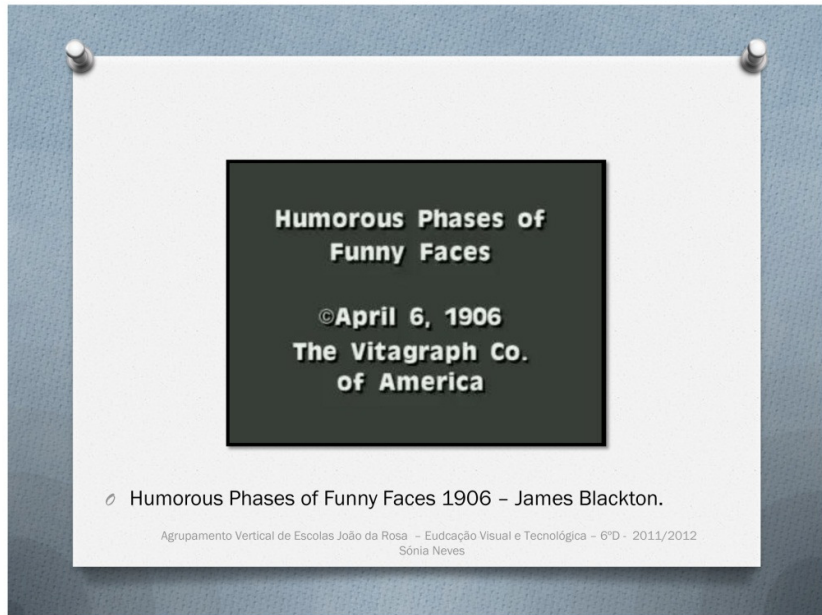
Humorous Phases of Funny Faces

©April 6, 1906
The Vitagraph Co.
of America

Humorous Phases of Funny Faces 1906 – James Blackton.

Agrupamento Vertical de Escolas João da Rosa – Eudcação Visual e Tecnológica – 6ºD - 2011/2012
Sónia Neves